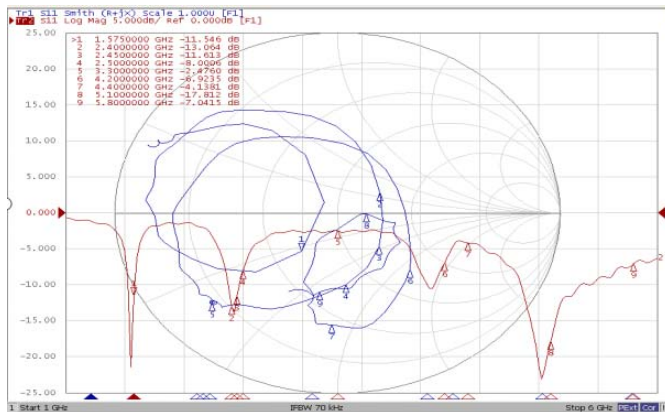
Tr1 S11 Smith (R+jX) Scale 1.000U [F1]
Tr2 S11 Log Mag 5.000dB/ Ref 0.000dB [F1]

| | | | |
|---|---|---|---|
| >1 | 1.5750000 GHz | -11.546 | dB |
| 2 | 2.4000000 GHz | -13.064 | dB |
| 3 | 2.4500000 GHz | -11.613 | dB |
| 4 | 2.5000000 GHz | -8.0006 | dB |
| 5 | 3.3000000 GHz | -2.4760 | dB |
| 6 | 4.2000000 GHz | -6.9235 | dB |
| 7 | 4.4000000 GHz | -4.1381 | dB |
| 8 | 5.1000000 GHz | -17.812 | dB |
| 9 | 5.8000000 GHz | -7.0415 | dB |

25.00
20.00
15.00
10.00
5.000
0.000
-5.000
-10.00
-15.00
-20.00
-25.00

1 2 3 4 5 6 7 8 9

1 Start 1 GHz
IFBW 70 kHz
Stop 6 GHz
PExt Cor